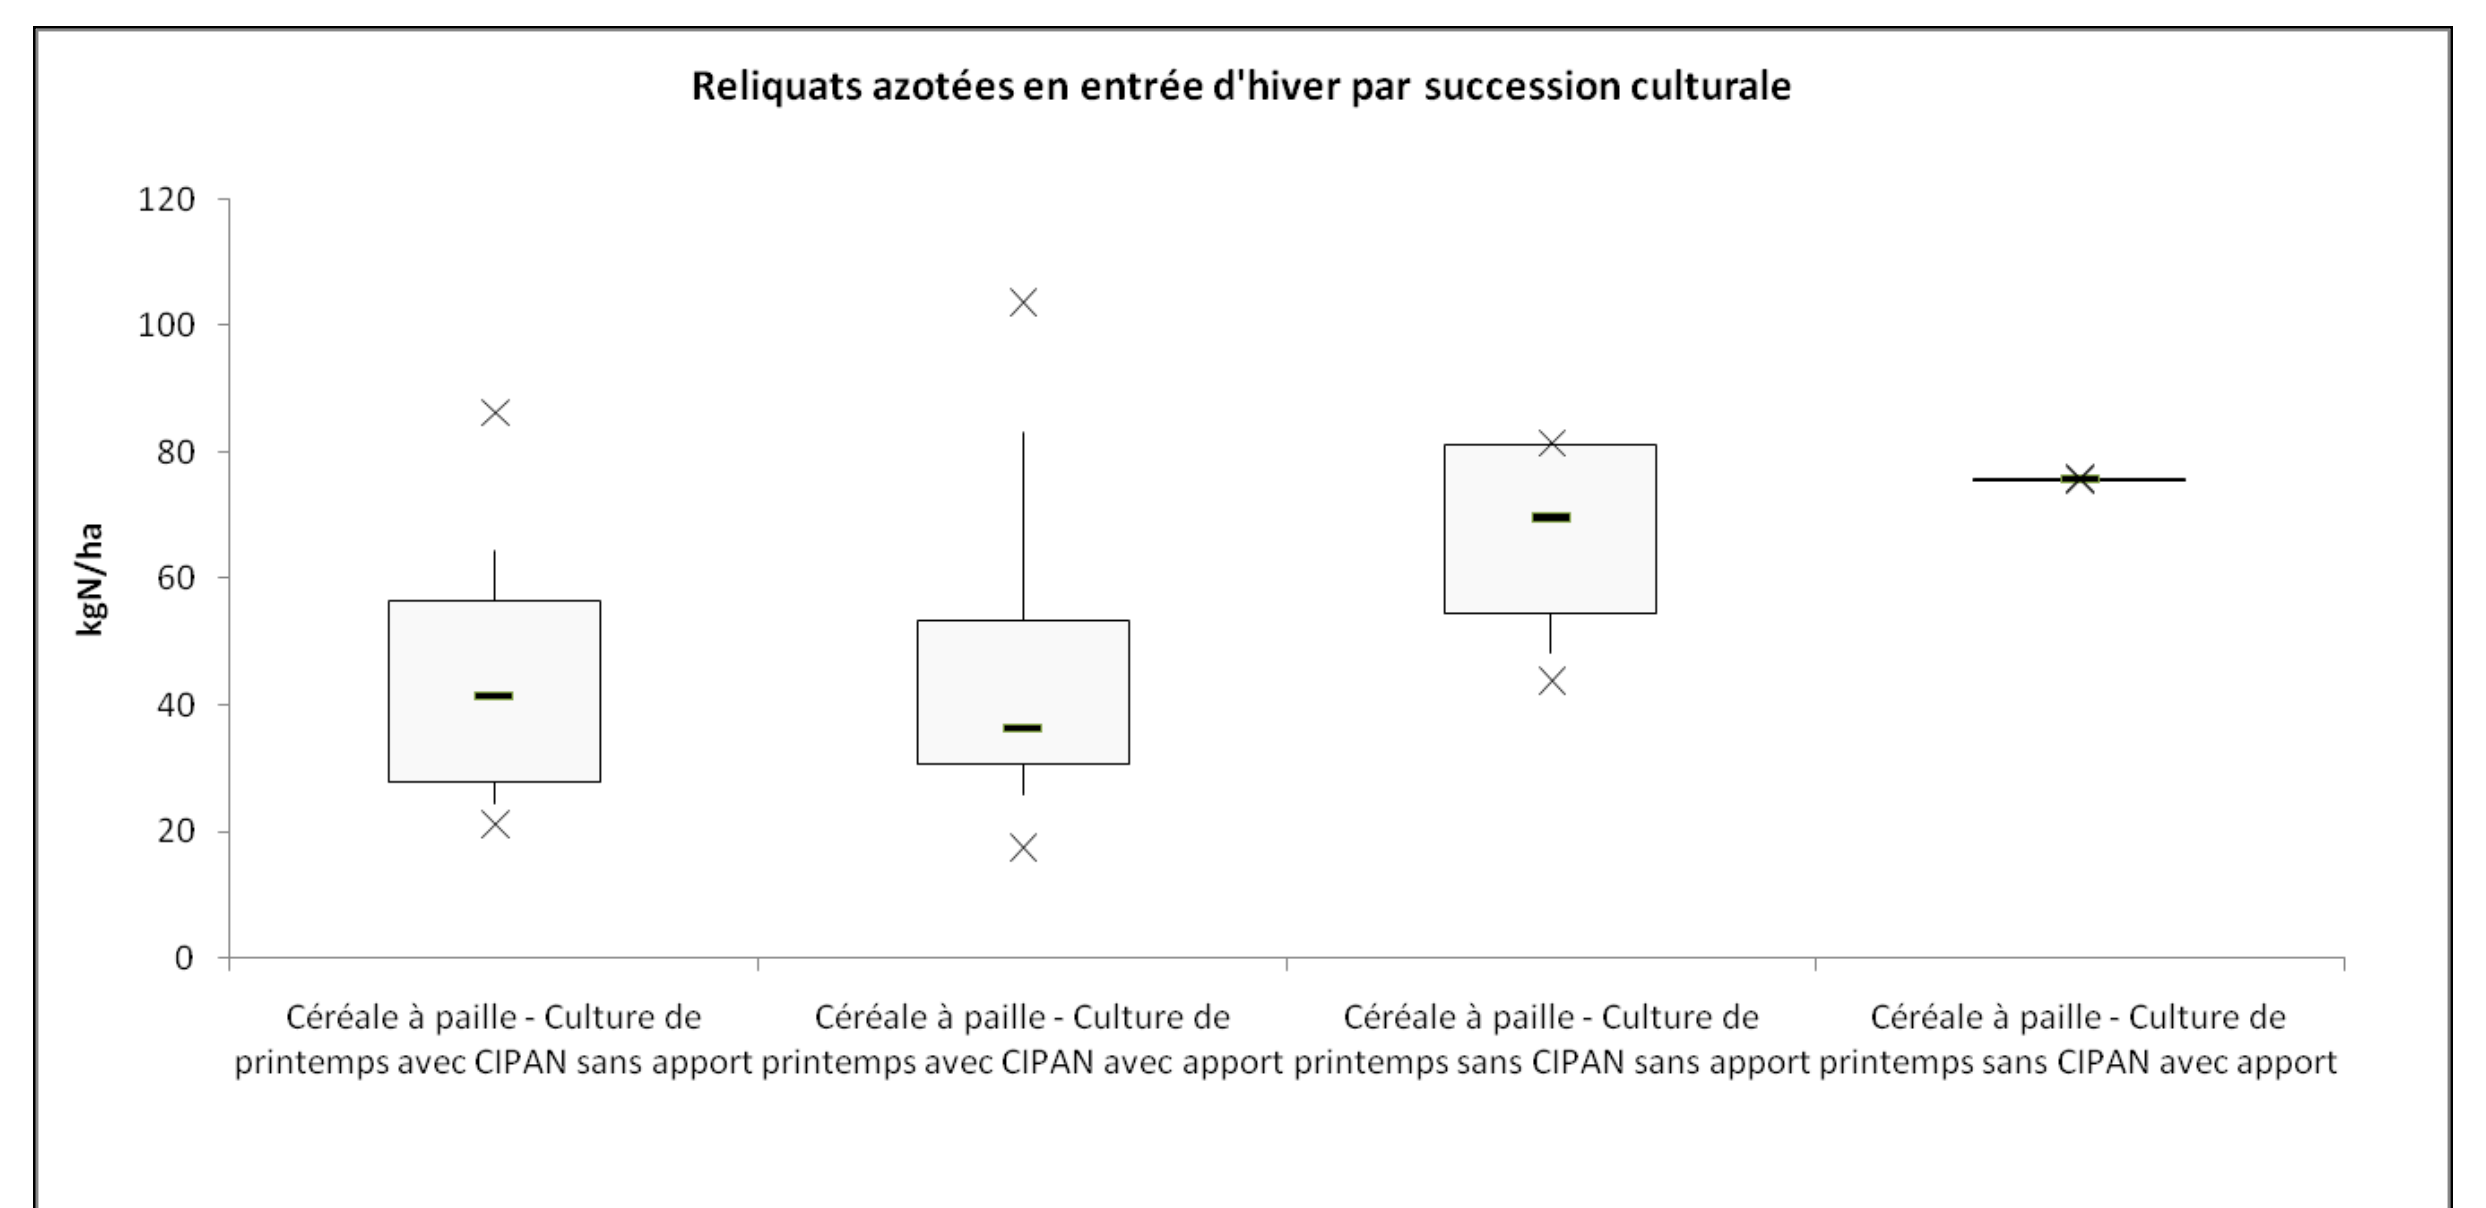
Reliquats azotées en entrée d'hiver par succession culturale

kgN/ha

120
100
80
60
40
20
0

Céréale à paille - Culture de printemps avec CIPAN sans apport

Céréale à paille - Culture de printemps avec CIPAN avec apport

Céréale à paille - Culture de printemps sans CIPAN sans apport

Céréale à paille - Culture de printemps sans CIPAN avec apport